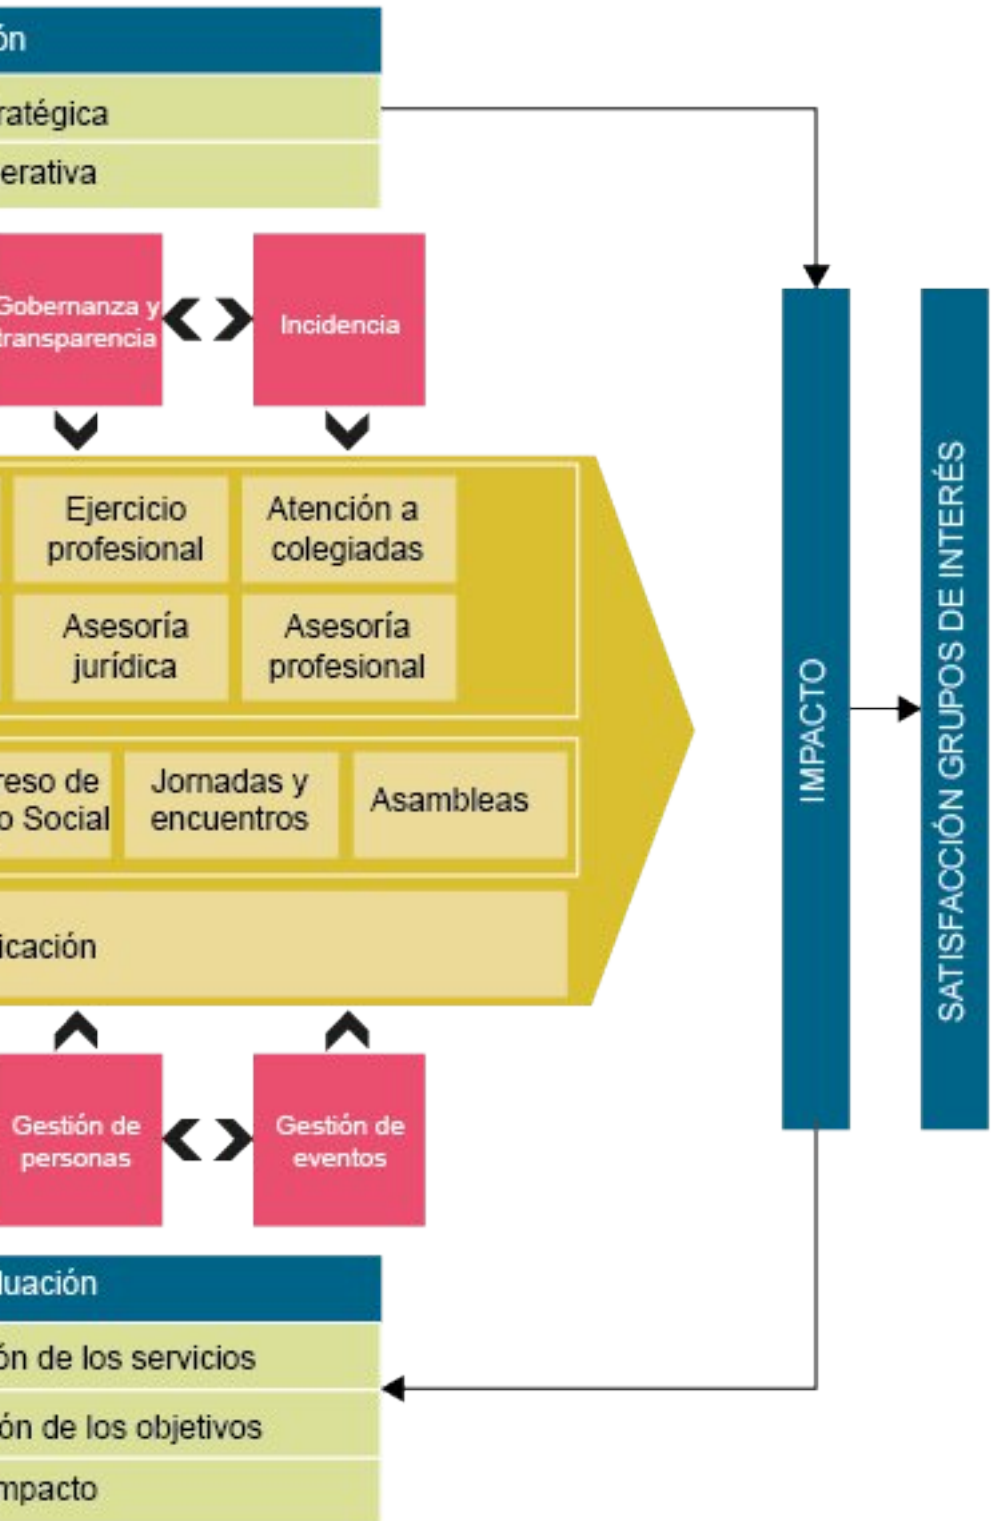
ón

ratégica

erativa

Gobernanza y transparencia

Incidencia

Ejercicio profesional

Atención a colegiadas

Asesoría jurídica

Asesoría profesional

reso de o Social

Jornadas y encuentros

Asambleas

icación

Gestión de personas

Gestión de eventos

luación

ón de los servicios

ón de los objetivos

mpacto

IMPACTO

SATISFACCIÓN GRUPOS DE INTERÉS